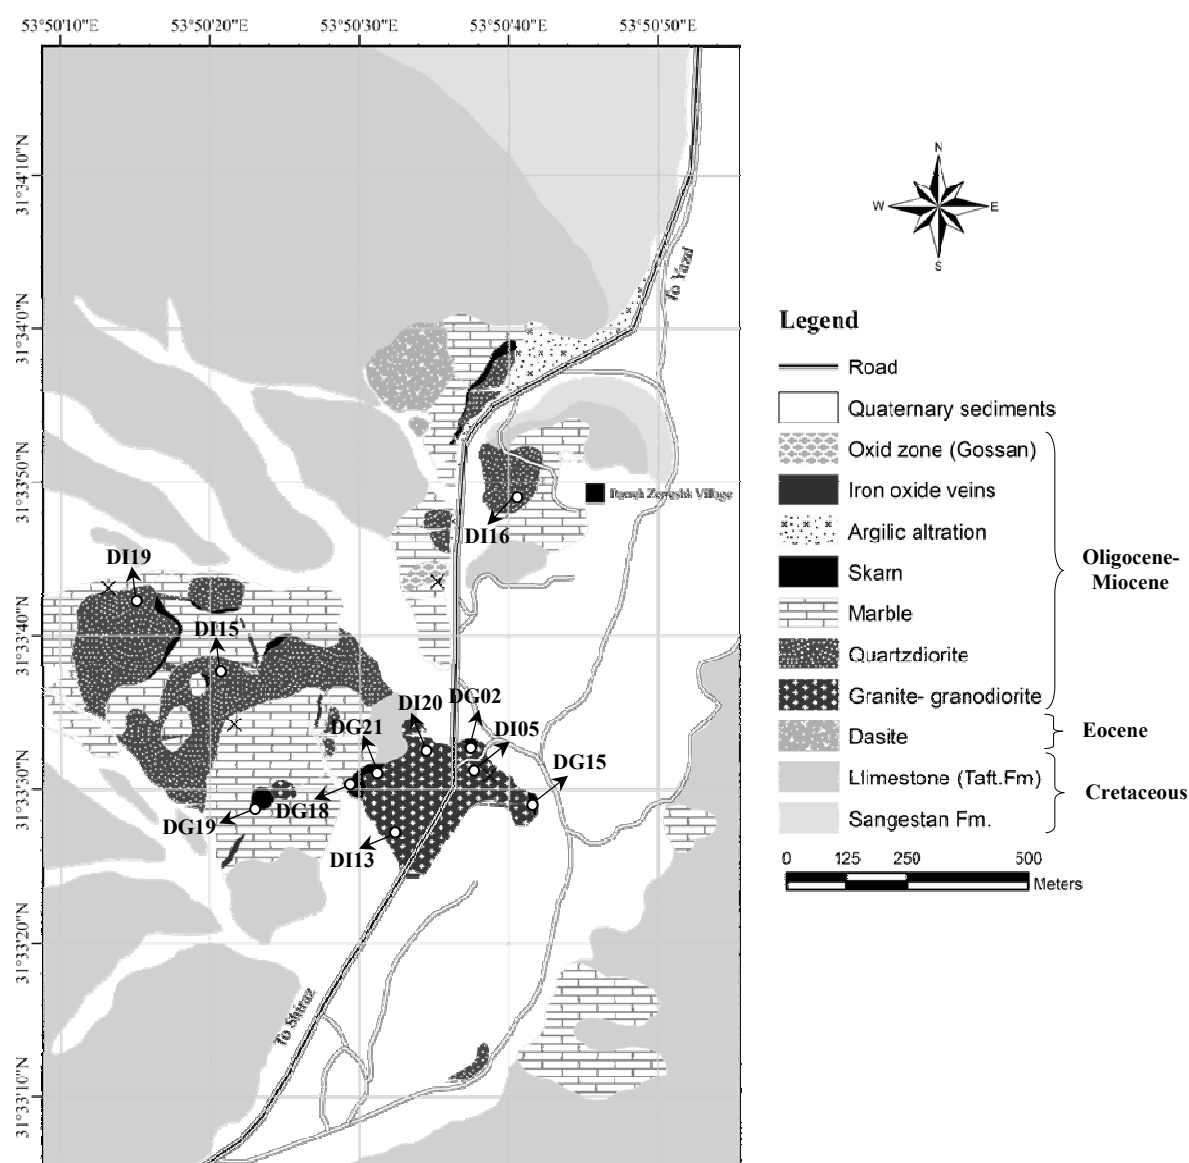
53°50'10"E 53°50'20"E 53°50'30"E 53°50'40"E 53°50'50"E

31°34'10"N
31°34'0"N
31°33'50"N
31°33'40"N
31°33'30"N
31°33'20"N
31°33'10"N

N
W E
S

To Yazd

Legend
Road
Quaternary sediments
Oxid zone (Gossan)
Iron oxide veins
Argilic altration
Skarn
Marble
Quartzdiorite
Granite- granodiorite
Dasite
Llimestone (Taft.Fm)
Sangestan Fm.

Oligocene- Miocene
Eocene
Cretaceous

0 125 250 500
Meters

Dareh Zereshk Village

DI16
DI19
DI15
DI20
DG02
DG21
DI05
DG15
DG18
DG19
DI13

To Shiraz